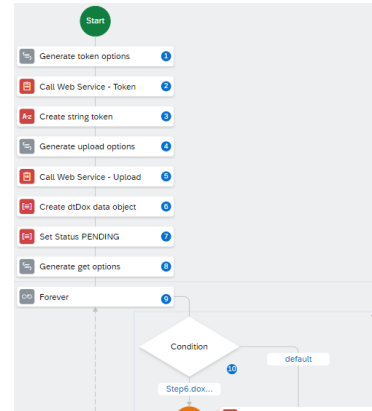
Start

Generate token options 1

Call Web Service - Token 2

Create string token 3

Generate upload options 4

Call Web Service - Upload 5

Create dtDox data object 6

Set Status PENDING 7

Generate get options 8

Forever 9

Condition

10

default

Step6.dox...